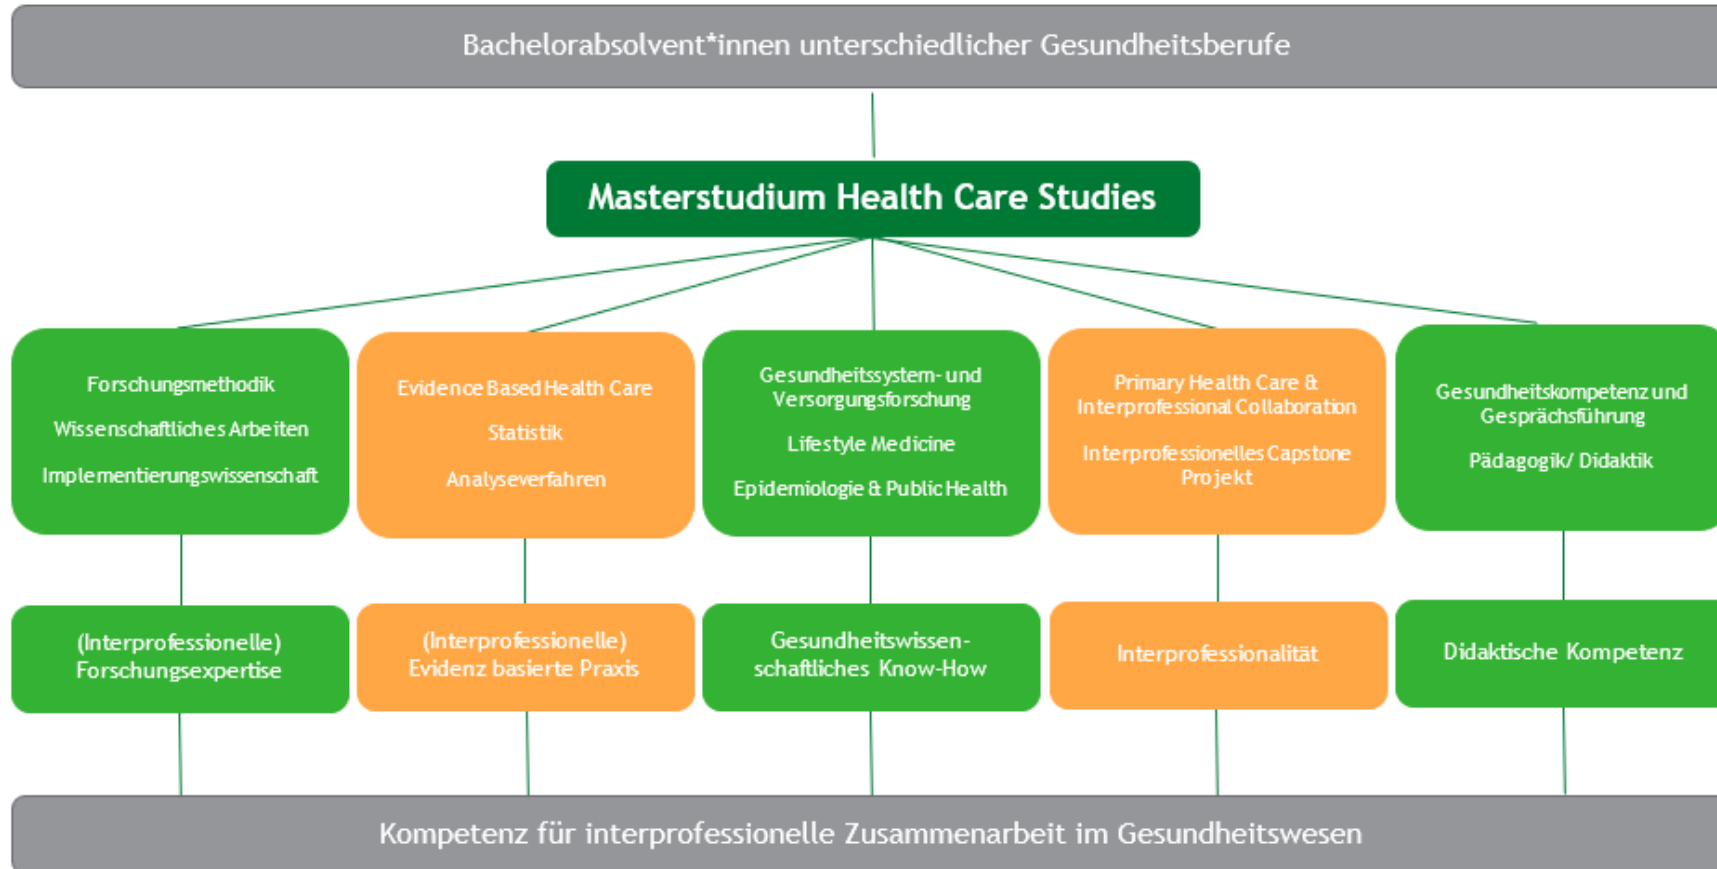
Bachelorabsolvent*innen unterschiedlicher Gesundheitsberufe

Masterstudium Health Care Studies

Forschungsmethodik

Wissenschaftliches Arbeiten

Implementierungswissenschaft

Evidence Based Health Care

Statistik

Analyseverfahren

Gesundheitssystem- und Versorgungsforschung

Lifestyle Medicine

Epidemiologie & Public Health

Primary Health Care & Interprofessional Collaboration

Interprofessionelles Capstone Projekt

Gesundheitskompetenz und Gesprächsführung

Pädagogik/ Didaktik

(Interprofessionelle) Forschungsexpertise

(Interprofessionelle) Evidenz basierte Praxis

Gesundheitswissenschaftliches Know-How

Interprofessionalität

Didaktische Kompetenz

Kompetenz für interprofessionelle Zusammenarbeit im Gesundheitswesen